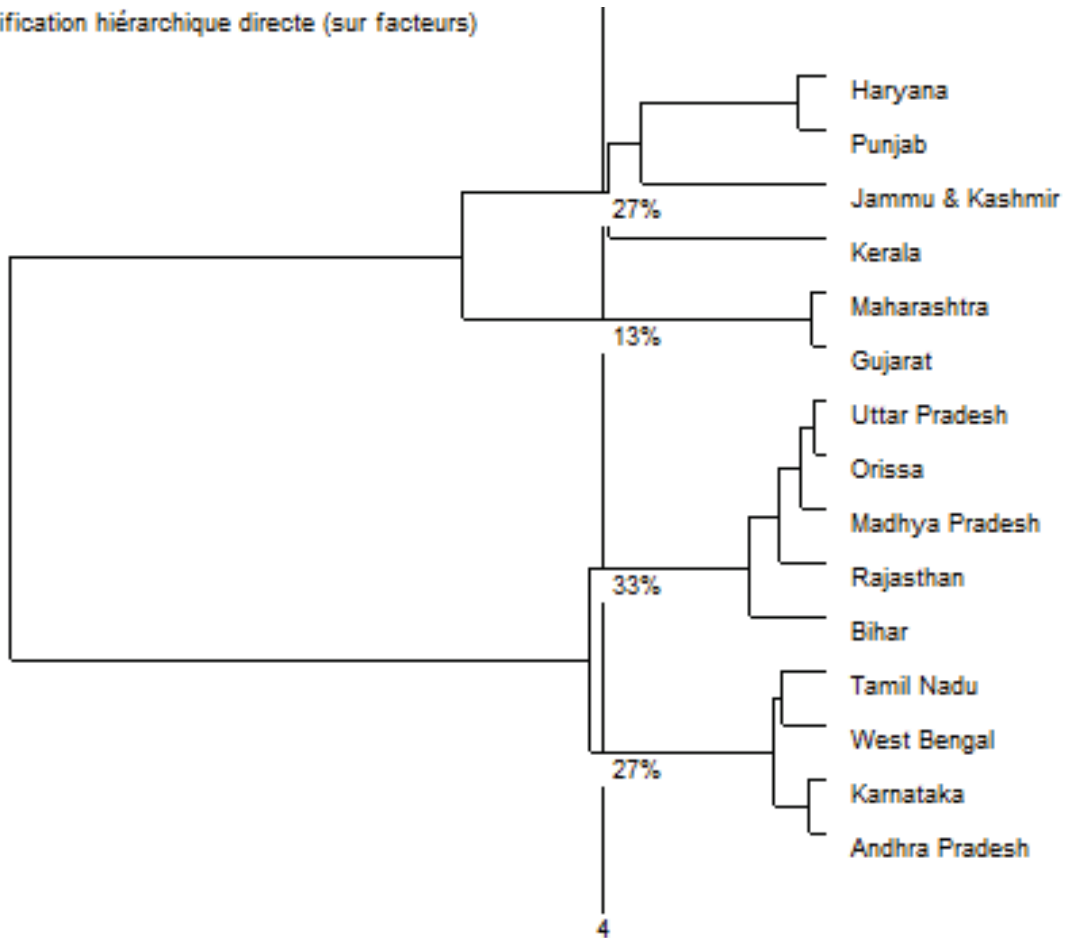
ification hiérarchique directe (sur facteurs)

Haryana
Punjab
Jammu & Kashmir
27%
Kerala
Maharashtra
13%
Gujarat
Uttar Pradesh
Orissa
Madhya Pradesh
Rajasthan
33%
Bihar
Tamil Nadu
West Bengal
27%
Karnataka
Andhra Pradesh
4